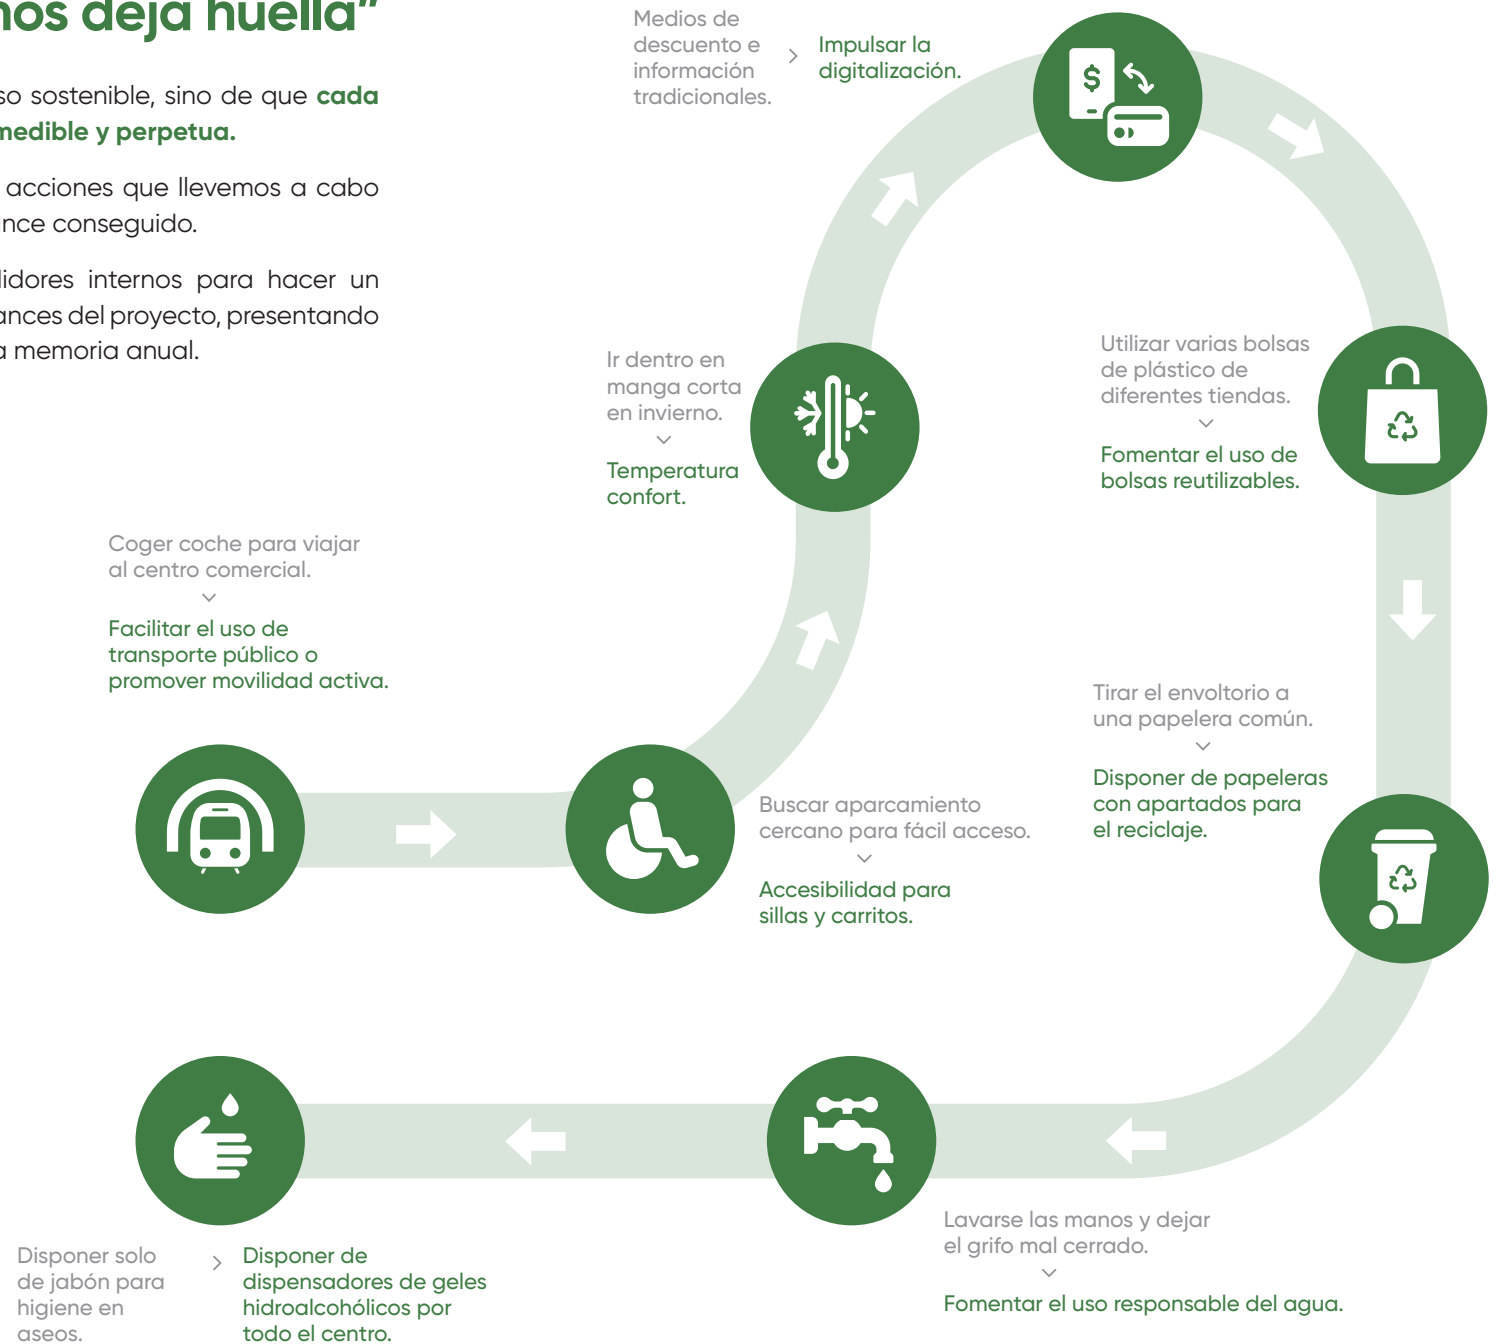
nos deja huella"

so sostenible, sino de que cada medible y perpetua.

acciones que llevemos a cabo nce conseguido.

lidores internos para hacer un ances del proyecto, presentando a memoria anual.

Medios de descuento e información tradicionales.

Impulsar la digitalización.

Ir dentro en manga corta en invierno.

Temperatura confort.

Utilizar varias bolsas de plástico de diferentes tiendas.

Fomentar el uso de bolsas reutilizables.

Coger coche para viajar al centro comercial.

Facilitar el uso de transporte público o promover movilidad activa.

Tirar el envoltorio a una papelera común.

Disponer de papeleras con apartados para el reciclaje.

Buscar aparcamiento cercano para fácil acceso.

Accesibilidad para sillas y carritos.

Lavarse las manos y dejar el grifo mal cerrado.

Fomentar el uso responsable del agua.

Disponer solo de jabón para higiene en aseos.

Disponer de dispensadores de geles hidroalcohólicos por todo el centro.